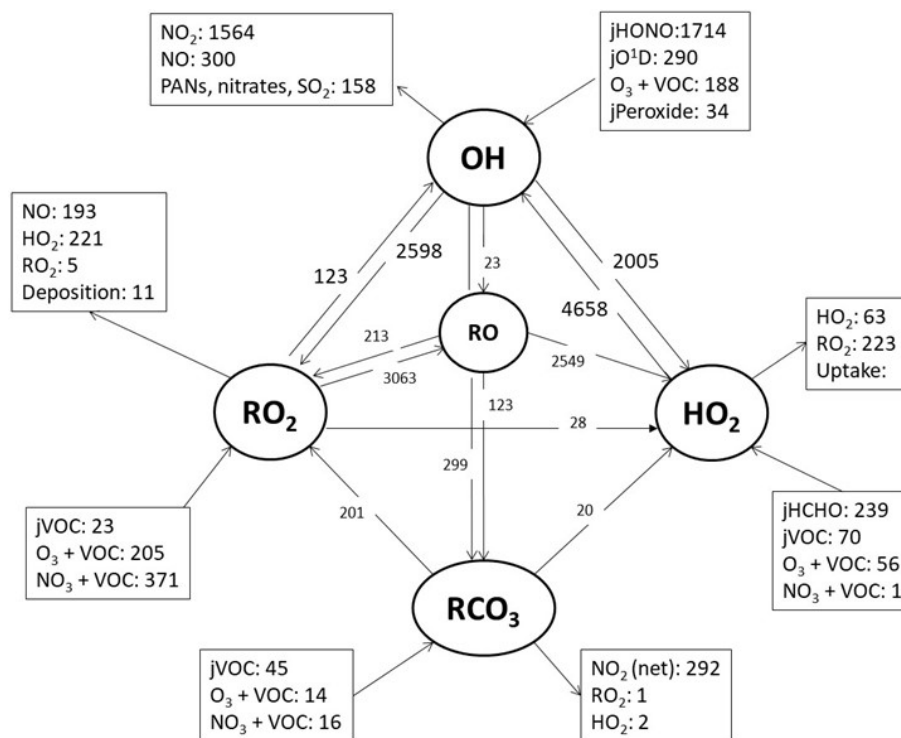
$NO_2$: 1564
NO: 300
PANs, nitrates, $SO_2$: 158

jHONO:1714
$jO^1D$: 290
$O_3$ + VOC: 188
jPeroxide: 34

OH

NO: 193
$HO_2$: 221
$RO_2$: 5
Deposition: 11

123
2598
23
2005
4658

RO

213
3063
2549
123
299

$HO_2$: 63
$RO_2$: 223
Uptake:

$RO_2$

28

$HO_2$

201
20

jVOC: 23
$O_3$ + VOC: 205
$NO_3$ + VOC: 371

jHCHO: 239
jVOC: 70
$O_3$ + VOC: 56
$NO_3$ + VOC: 1

$RCO_3$

jVOC: 45
$O_3$ + VOC: 14
$NO_3$ + VOC: 16

$NO_2$ (net): 292
$RO_2$: 1
$HO_2$: 2